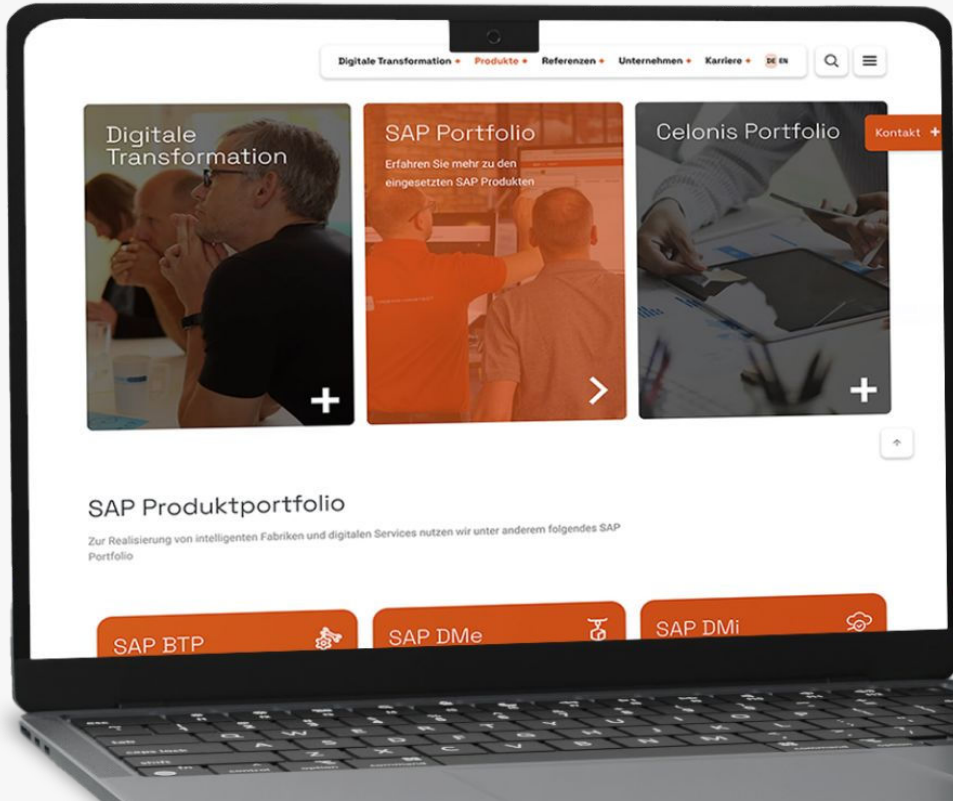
Digitale Transformation + Produkte + Referenzen + Unternehmen + Karriere + DE EN

Digitale Transformation

SAP Portfolio

Erfahren Sie mehr zu den eingesetzten SAP Produkten

Celonis Portfolio

Kontakt +

SAP Produktportfolio

Zur Realisierung von intelligenten Fabriken und digitalen Services nutzen wir unter anderem folgendes SAP Portfolio

SAP BTP

SAP DMe

SAP DMi